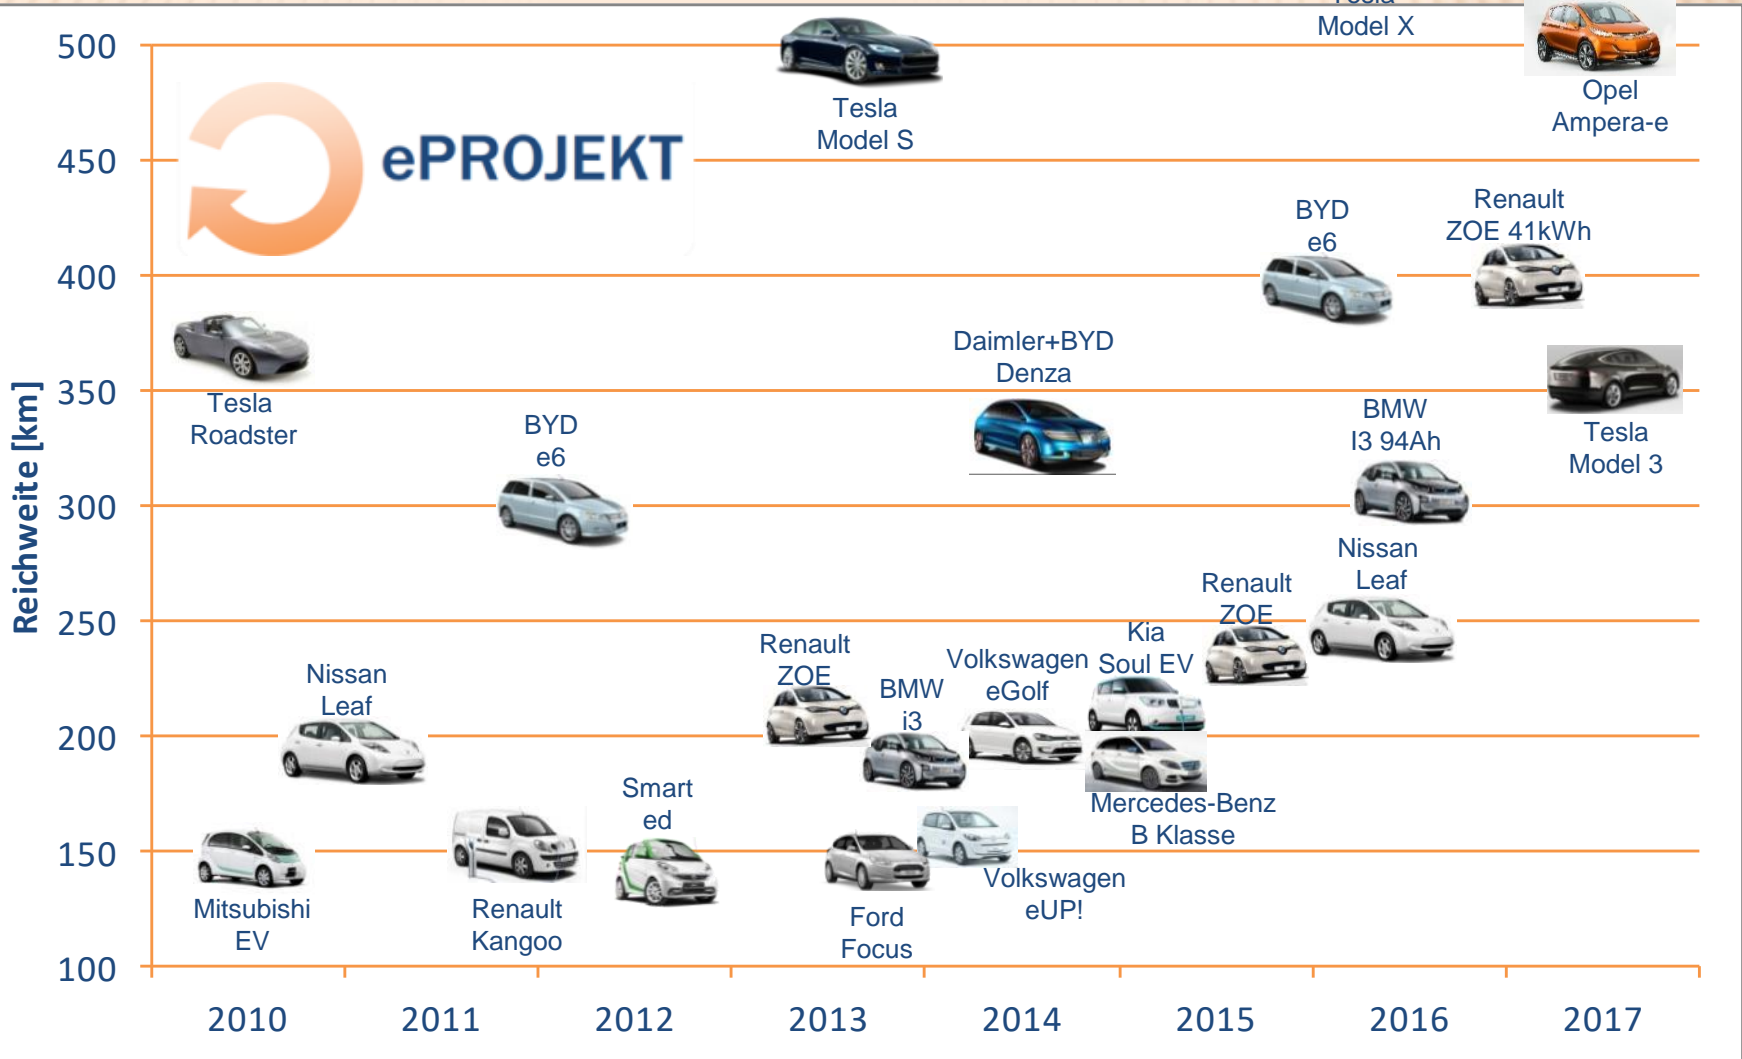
Reichweite [km]

500
450
400
350
300
250
200
150
100

ePROJEKT

Tesla Model S

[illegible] Model X

Opel Ampera-e

BYD e6

Renault ZOE 41kWh

Tesla Roadster

Daimler+BYD Denza

BMW I3 94Ah

Tesla Model 3

BYD e6

Nissan Leaf

Renault ZOE

Renault ZOE

Kia Soul EV

Volkswagen eGolf

Nissan Leaf

BMW i3

Smart ed

Mercedes-Benz B Klasse

Volkswagen eUP!

Mitsubishi EV

Renault Kangoo

Ford Focus

2010
2011
2012
2013
2014
2015
2016
2017